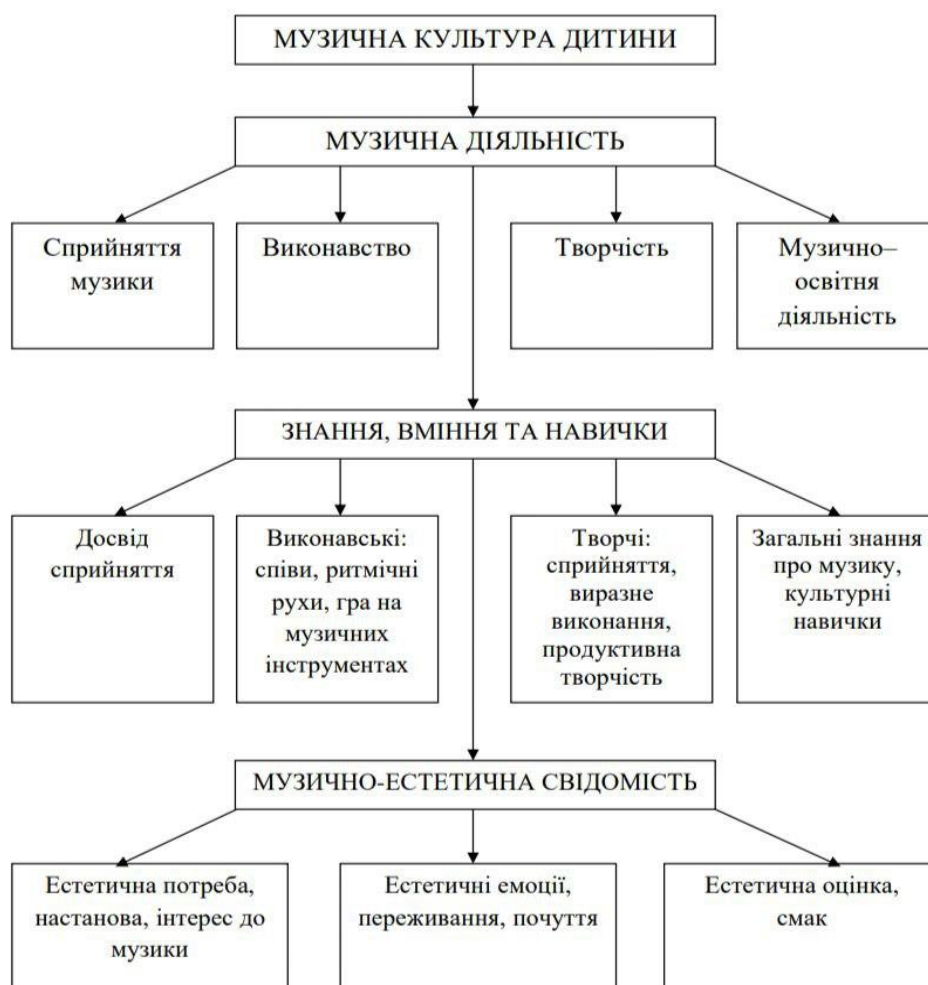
МУЗИЧНА КУЛЬТУРА ДИТИНИ

МУЗИЧНА ДІЯЛЬНІСТЬ

Сприйняття музики

Виконавство

Творчість

Музично–освітня діяльність

ЗНАННЯ, ВМІННЯ ТА НАВИЧКИ

Досвід сприйняття

Виконавські: співи, ритмічні рухи, гра на музичних інструментах

Творчі: сприйняття, виразне виконання, продуктивна творчість

Загальні знання про музику, культурні навички

МУЗИЧНО-ЕСТЕТИЧНА СВІДОМІСТЬ

Естетична потреба, настанова, інтерес до музики

Естетичні емоції, переживання, почуття

Естетична оцінка, смак